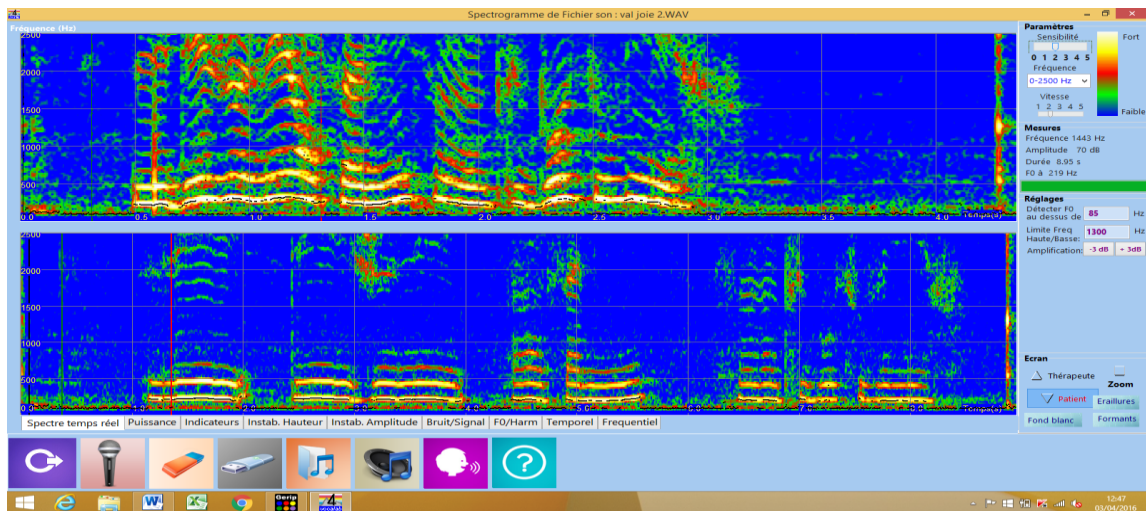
Spectrogramme de Fichier son : val joie 2.WAV

Fréquence (Hz)
2500
2000
1500
1000
500
0.0 0.5 1.0 1.5 2.0 2.5 3.0 3.5 4.0 Temps(s)

2500
2000
1500
1000
500
0.0 1.0 2.0 3.0 4.0 5.0 6.0 7.0 8.0 Temps(s)

Paramètres
Sensibilité
0 1 2 3 4 5
Fréquence
0-2500 Hz
Vitesse
1 2 3 4 5
Fort
Faible

Mesures
Fréquence 1443 Hz
Amplitude 70 dB
Durée 8.95 s
F0 à 219 Hz

Réglages
Détecter F0 au dessus de 85 Hz
Limite Freq Haute/Basse: 1300 Hz
Amplification: -3 dB + 3dB

Ecran
Thérapeute
Zoom
Patient
Eraillures
Fond blanc
Formants

Spectre temps réel | Puissance | Indicateurs | Instab. Hauteur | Instab. Amplitude | Bruit/Signal | F0/Harm | Temporel | Frequentiel

Gerip
12:47
03/04/2016